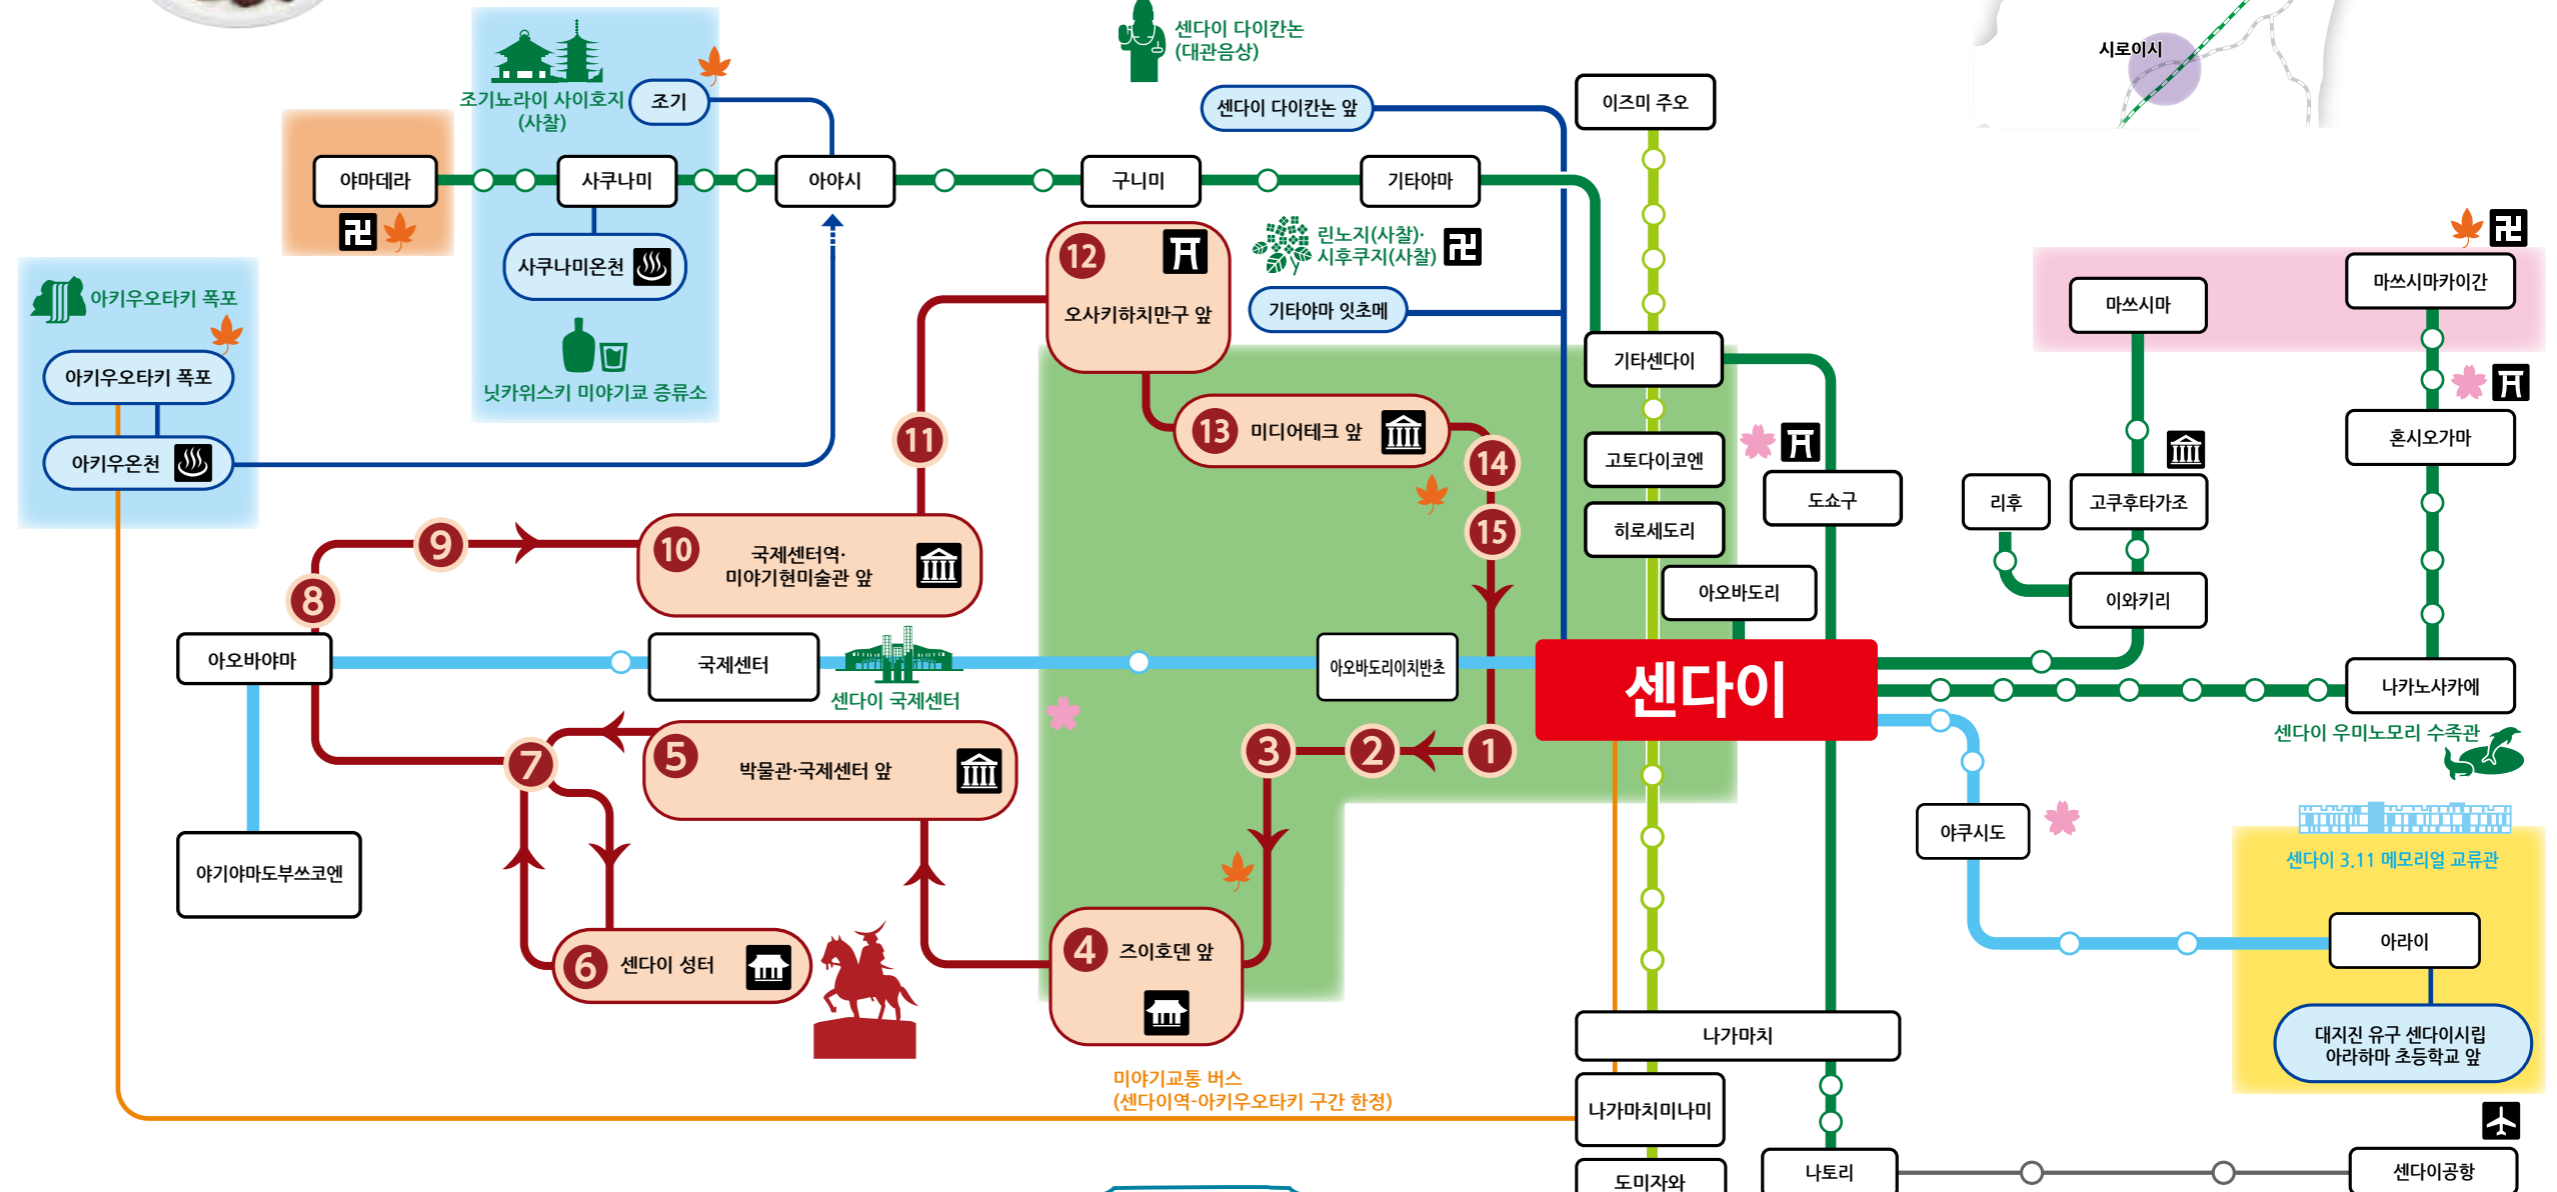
센다이 다이칸논
(대관음상)

시로이시

조기뇨라이 사이호지
(사찰)

조기

센다이 다이칸논 앞

이즈미 주오

야마데라

사쿠나미

아야시

구니미

기타야마

사쿠나미온천

린노지(사찰)·
시후쿠지(사찰)

기타야마 잇초메

아키우오타키 폭포

아키우오타키 폭포

아키우온천

닛카위스키 미야기쿄 증류소

12
오사키하치만구 앞

13
미디어테크 앞

14

15

11

기타센다이

고토다이코엔

히로세도리

도쇼구

아오바도리

마쓰시마

마쓰시마카이간

혼시오가마

리후

고쿠후타가조

이와키리

9

10
국제센터역·
미야기현미술관 앞

8

아오바야마

국제센터

센다이 국제센터

아오바도리이치반초

센다이

나카노사카에

센다이 우미노모리 수족관

7

5
박물관·국제센터 앞

3

2

1

야기야마도부쓰코엔

야쿠시도

센다이 3.11 메모리얼 교류관

아라이

6
센다이 성터

4
즈이호덴 앞

대지진 유구 센다이시립
아라하마 초등학교 앞

나가마치

미야기교통 버스
(센다이역-아키우오타키 구간 한정)

나가마치미나미

도미자와

나토리

센다이공항